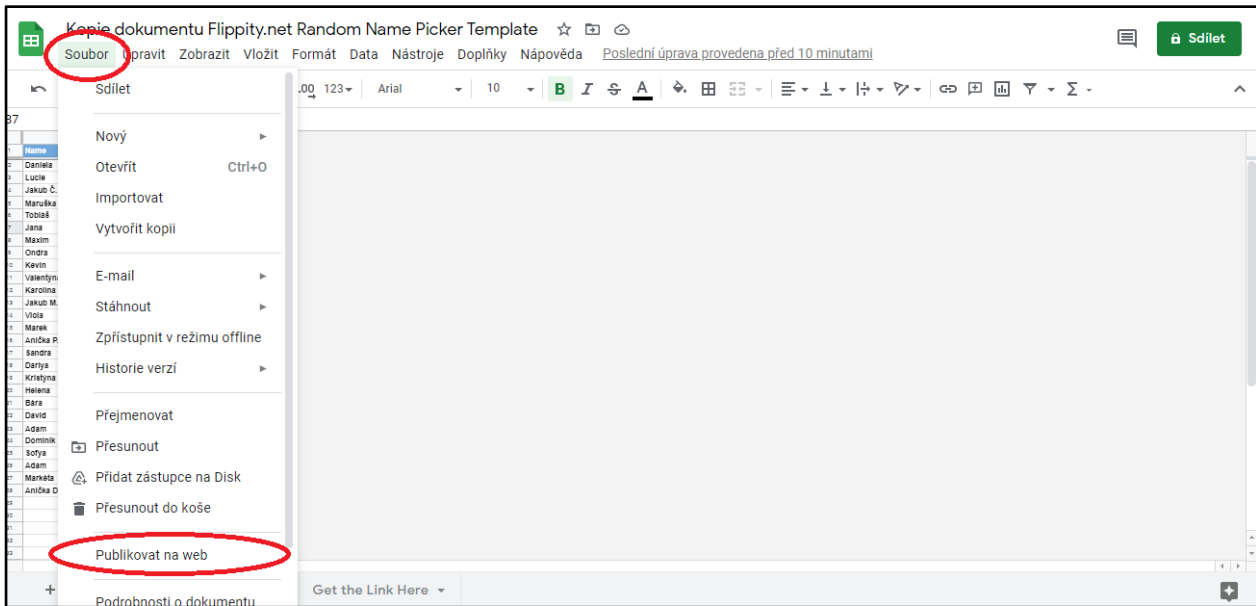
Kopie dokumentu Flippity.net Random Name Picker Template

Soubor Upravit Zobrazit Vložit Formát Data Nástroje Doplňky Nápověda Poslední úprava provedena před 10 minutami

Sdílet

.00 123 Arial 10 B I S A

B7

| Name |
|---|
| Daniela |
| Lucie |
| Jakub Č. |
| Maruška |
| Tobiáš |
| Jana |
| Maxim |
| Ondra |
| Kevin |
| Valentyna |
| Karolína |
| Jakub M. |
| Viola |
| Marek |
| Anička P. |
| Šandra |
| Dariya |
| Kristýna |
| Helena |
| Bára |
| David |
| Adam |
| Dominik |
| Sofya |
| Adam |
| Markéta |
| Anička D |

Sdílet

Nový
Otevřít Ctrl+O
Importovat
Vytvořit kopii

E-mail
Stáhnout
Zpřístupnit v režimu offline
Historie verzí

Přejmenovat
Přesunout
Přidat zástupce na Disk
Přesunout do koše

Publikovat na web

Podrobnosti o dokumentu

Get the Link Here